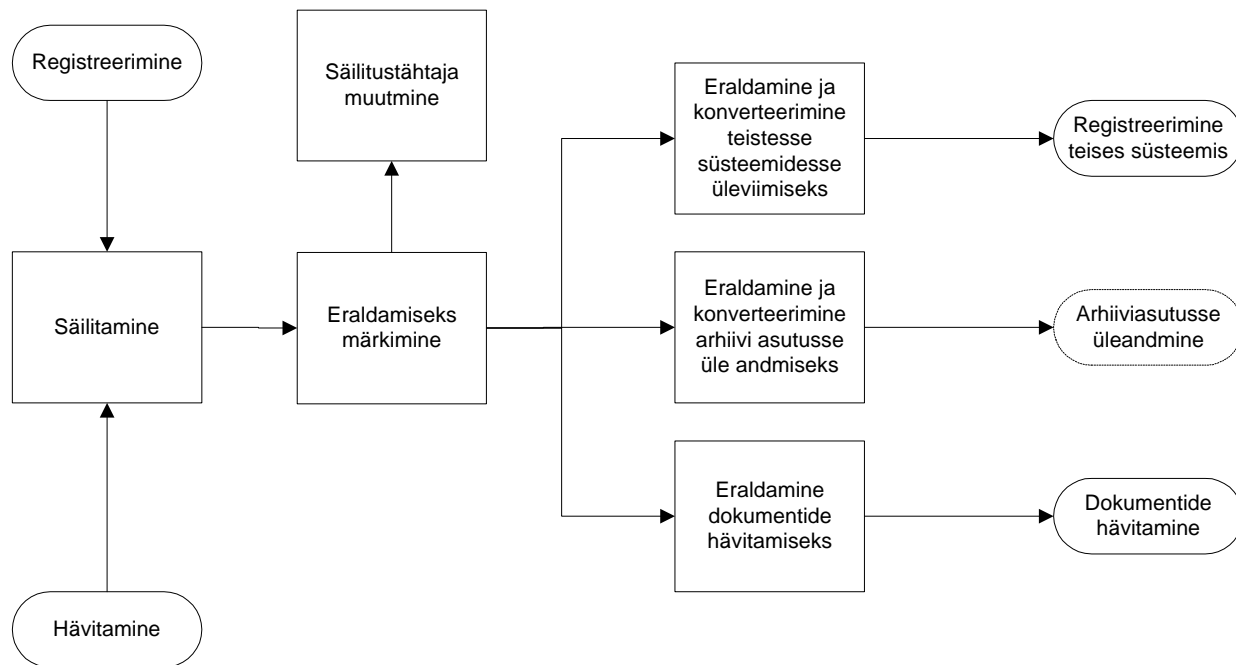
Registreerimine

Säilitustähtaja muutmine

Eraldamine ja konverteerimine teistesse süsteemidesse üleviimiseks

Registreerimine teises süsteemis

Säilitamine

Eraldamiseks märkimine

Eraldamine ja konverteerimine arhiivi asutusse üle andmiseks

Arhiiviasutusse üleandmine

Eraldamine dokumentide hävitamiseks

Dokumentide hävitamine

Hävitamine